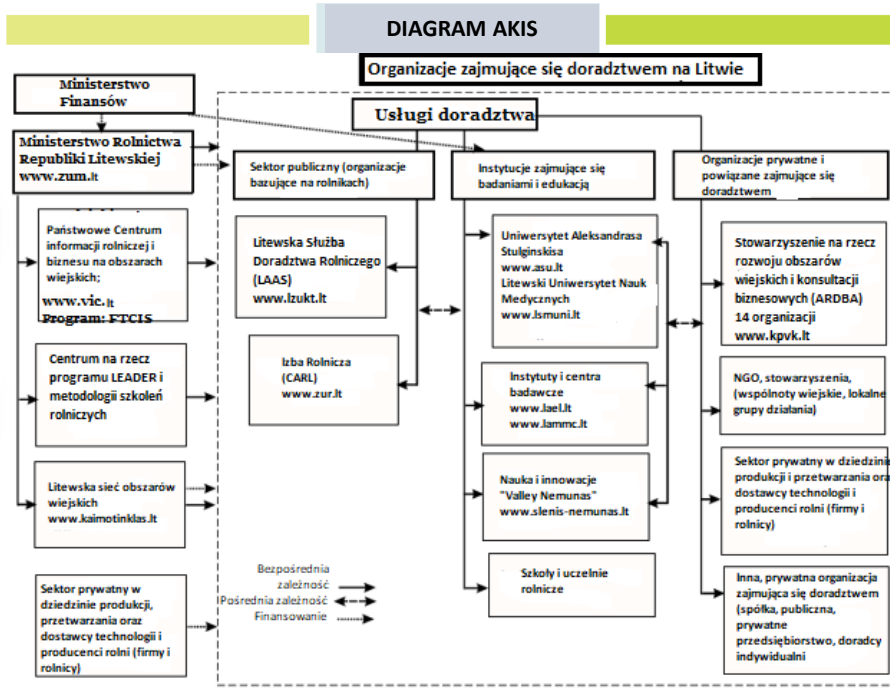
DIAGRAM AKIS

Organizacje zajmujące się doradztwem na Litwie

Ministerstwo Finansów

Ministerstwo Rolnictwa Republiki Litewskiej www.zum.lt

Usługi doradztwa

Sektor publiczny (organizacje bazujące na rolnikach)

Instytucje zajmujące się badaniami i edukacją

Organizacje prywatne i powiązane zajmujące się doradztwem

Państwowe Centrum informacji rolniczej i biznesu na obszarach wiejskich;
www.vic.lt
Program: FTCIS

Litewska Służba Doradztwa Rolniczego (LAAS)
www.lzukt.lt

Uniwersytet Aleksandrasa Stulginskisa
www.asu.lt
Litewski Uniwersytet Nauk Medycznych
www.lsmuni.lt

Stowarzyszenie na rzecz rozwoju obszarów wiejskich i konsultacji biznesowych (ARDBA)
14 organizacji
www.kpvk.lt

Centrum na rzecz programu LEADER i metodologii szkoleń rolniczych

Izba Rolnicza (CARL)
www.zur.lt

Instytuty i centra badawcze
www.lael.lt
www.lammc.lt

NGO, stowarzyszenia, (wspólnoty wiejskie, lokalne grupy działania)

Litewska sieć obszarów wiejskich
www.kaimotinklas.lt

Nauka i innowacje "Valley Nemunas"
www.slenis-nemunas.lt

Sektor prywatny w dziedzinie produkcji i przetwarzania oraz dostawcy technologii i producenci rolni (firmy i rolnicy)

Szkoły i uczelnie rolnicze

Sektor prywatny w dziedzinie produkcji, przetwarzania oraz dostawcy technologii i producenci rolni (firmy i rolnicy)

Bezpośrednia zależność
Pośrednia zależność
Finansowanie

Inna, prywatna organizacja zajmująca się doradztwem (spółka, publiczna, prywatne przedsiębiorstwo, doradcy indywidualni